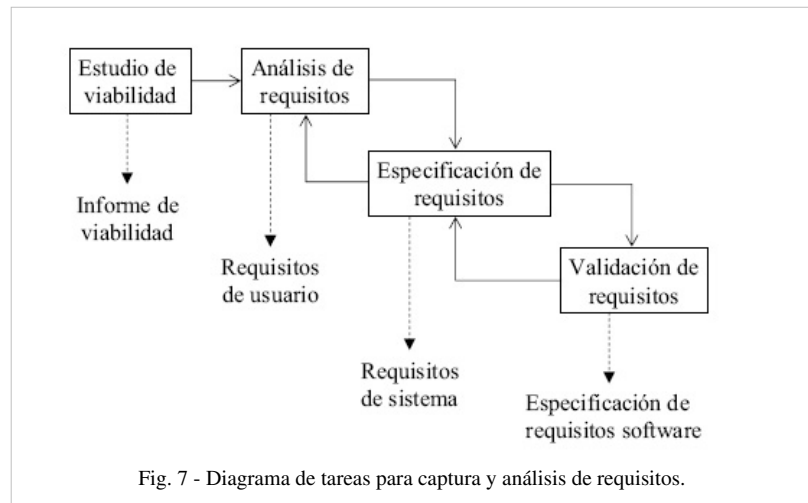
Estudio de viabilidad

Análisis de requisitos

Informe de viabilidad

Especificación de requisitos

Requisitos de usuario

Validación de requisitos

Requisitos de sistema

Especificación de requisitos software

Fig. 7 - Diagrama de tareas para captura y análisis de requisitos.